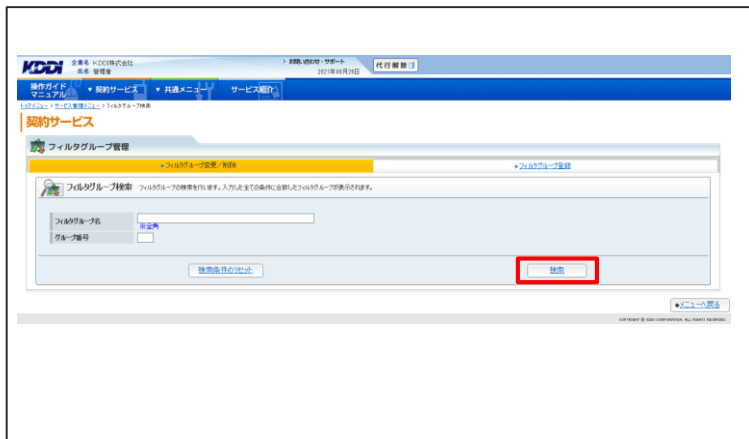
KDDI 企業名 KDDI株式会社 氏名 管理者

> お問い合わせ・サポート
2021年09月28日

代行解除

操作ガイド マニュアル　▼ 契約サービス　▼ 共通メニュー　サービス紹介

トップメニュー > サービス管理メニュー > フィルタグループ検索

契約サービス

フィルタグループ管理

▸フィルタグループ変更／削除　▸フィルタグループ登録

フィルタグループ検索　フィルタグループの検索を行います。入力した全ての条件に合致したフィルタグループが表示されます。

| フィルタグループ名 | 半全角 |
|---|---|
| グループ番号 | |

検索条件のリセット　検索

▸メニューへ戻る

COPYRIGHT © 2021 CORPORATION. ALL RIGHTS RESERVED.